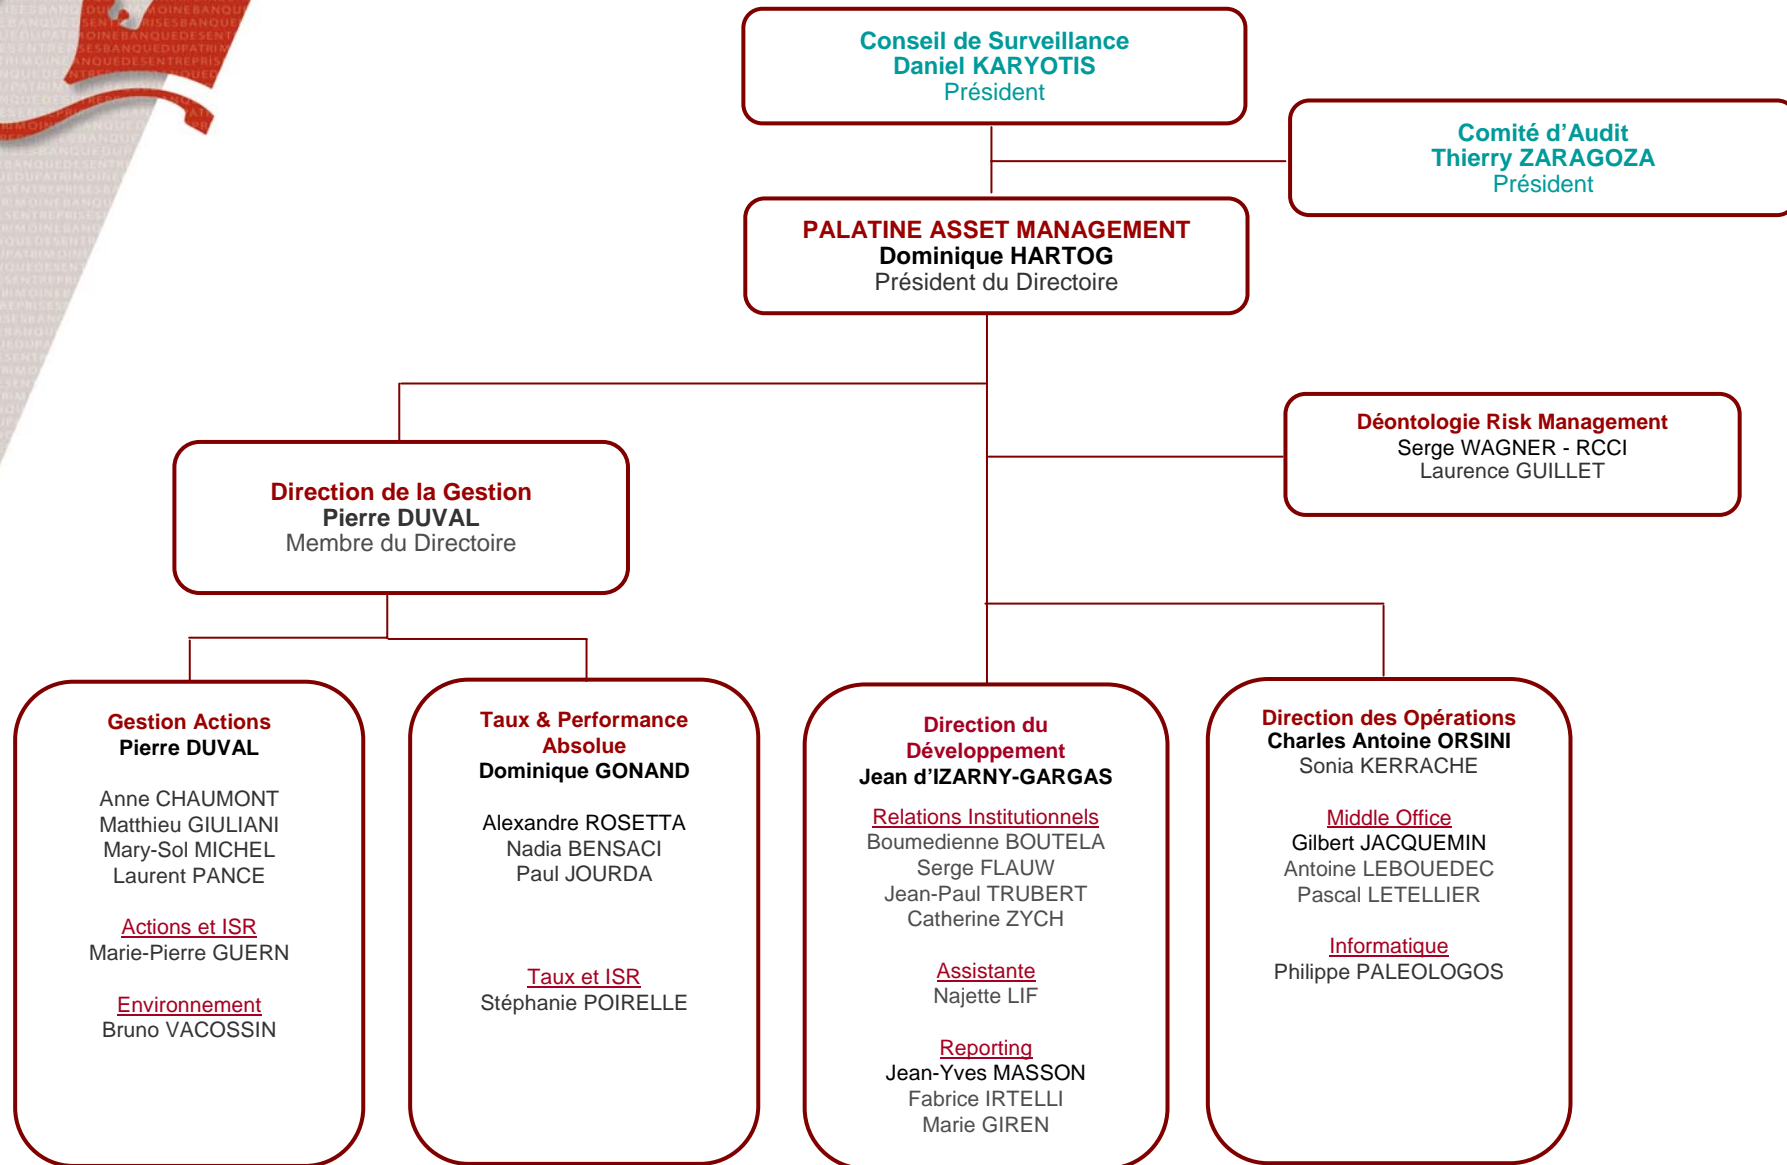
Conseil de Surveillance
Daniel KARYOTIS
Président

Comité d'Audit
Thierry ZARAGOZA
Président

PALATINE ASSET MANAGEMENT
Dominique HARTOG
Président du Directoire

Déontologie Risk Management
Serge WAGNER - RCCI
Laurence GUILLET

Direction de la Gestion
Pierre DUVAL
Membre du Directoire

Gestion Actions
Pierre DUVAL

Anne CHAUMONT
Matthieu GIULIANI
Mary-Sol MICHEL
Laurent PANCE

Actions et ISR
Marie-Pierre GUERN

Environnement
Bruno VACOSSIN

Taux & Performance Absolue
Dominique GONAND

Alexandre ROSETTA
Nadia BENSACI
Paul JOURDA

Taux et ISR
Stéphanie POIRELLE

Direction du Développement
Jean d'IZARNY-GARGAS

Relations Institutionnels
Boumedienne BOUTELA
Serge FLAUW
Jean-Paul TRUBERT
Catherine ZYCH

Assistante
Najette LIF

Reporting
Jean-Yves MASSON
Fabrice IRTELLI
Marie GIREN

Direction des Opérations
Charles Antoine ORSINI
Sonia KERRACHE

Middle Office
Gilbert JACQUEMIN
Antoine LEBOUEDEC
Pascal LETELLIER

Informatique
Philippe PALEOLOGOS